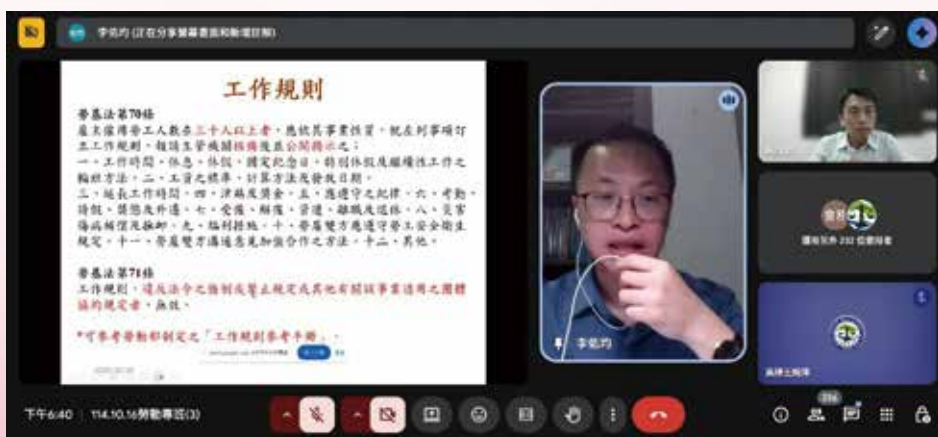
李佑均 (正在分享螢幕畫面和聲音訊)

工作規則

勞基法第70條
雇主僱用勞工人數在三十人以上者，應依其事業性質，就左列事項訂立工作規則，報請主管機關核備後並公開揭示之：
一、工作時間、休息、休假、國定紀念日、特別休假及繼續性工作之輪班方法。二、工資之標準、計算方法及發放日期。
三、延長工作時間。四、津貼及獎金。五、應遵守之紀律。六、考勤、請假、獎懲及升遷。七、受僱、解僱、資遣、離職及退休。八、災害傷病補償及撫卹。九、福利措施。十、勞雇雙方應遵守勞工安全衛生規定。十一、勞雇雙方溝通意見加強合作之方法。十二、其他。

勞基法第71條
工作規則，違反法令之強制或禁止規定或其他有關該事業適用之團體協約規定者，無效。

*可參考勞動部制定之「工作規則參考手冊」。

李佑均

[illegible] 232 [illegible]

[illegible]

下午6:40 | 114.10.16勞動專區(3)

216